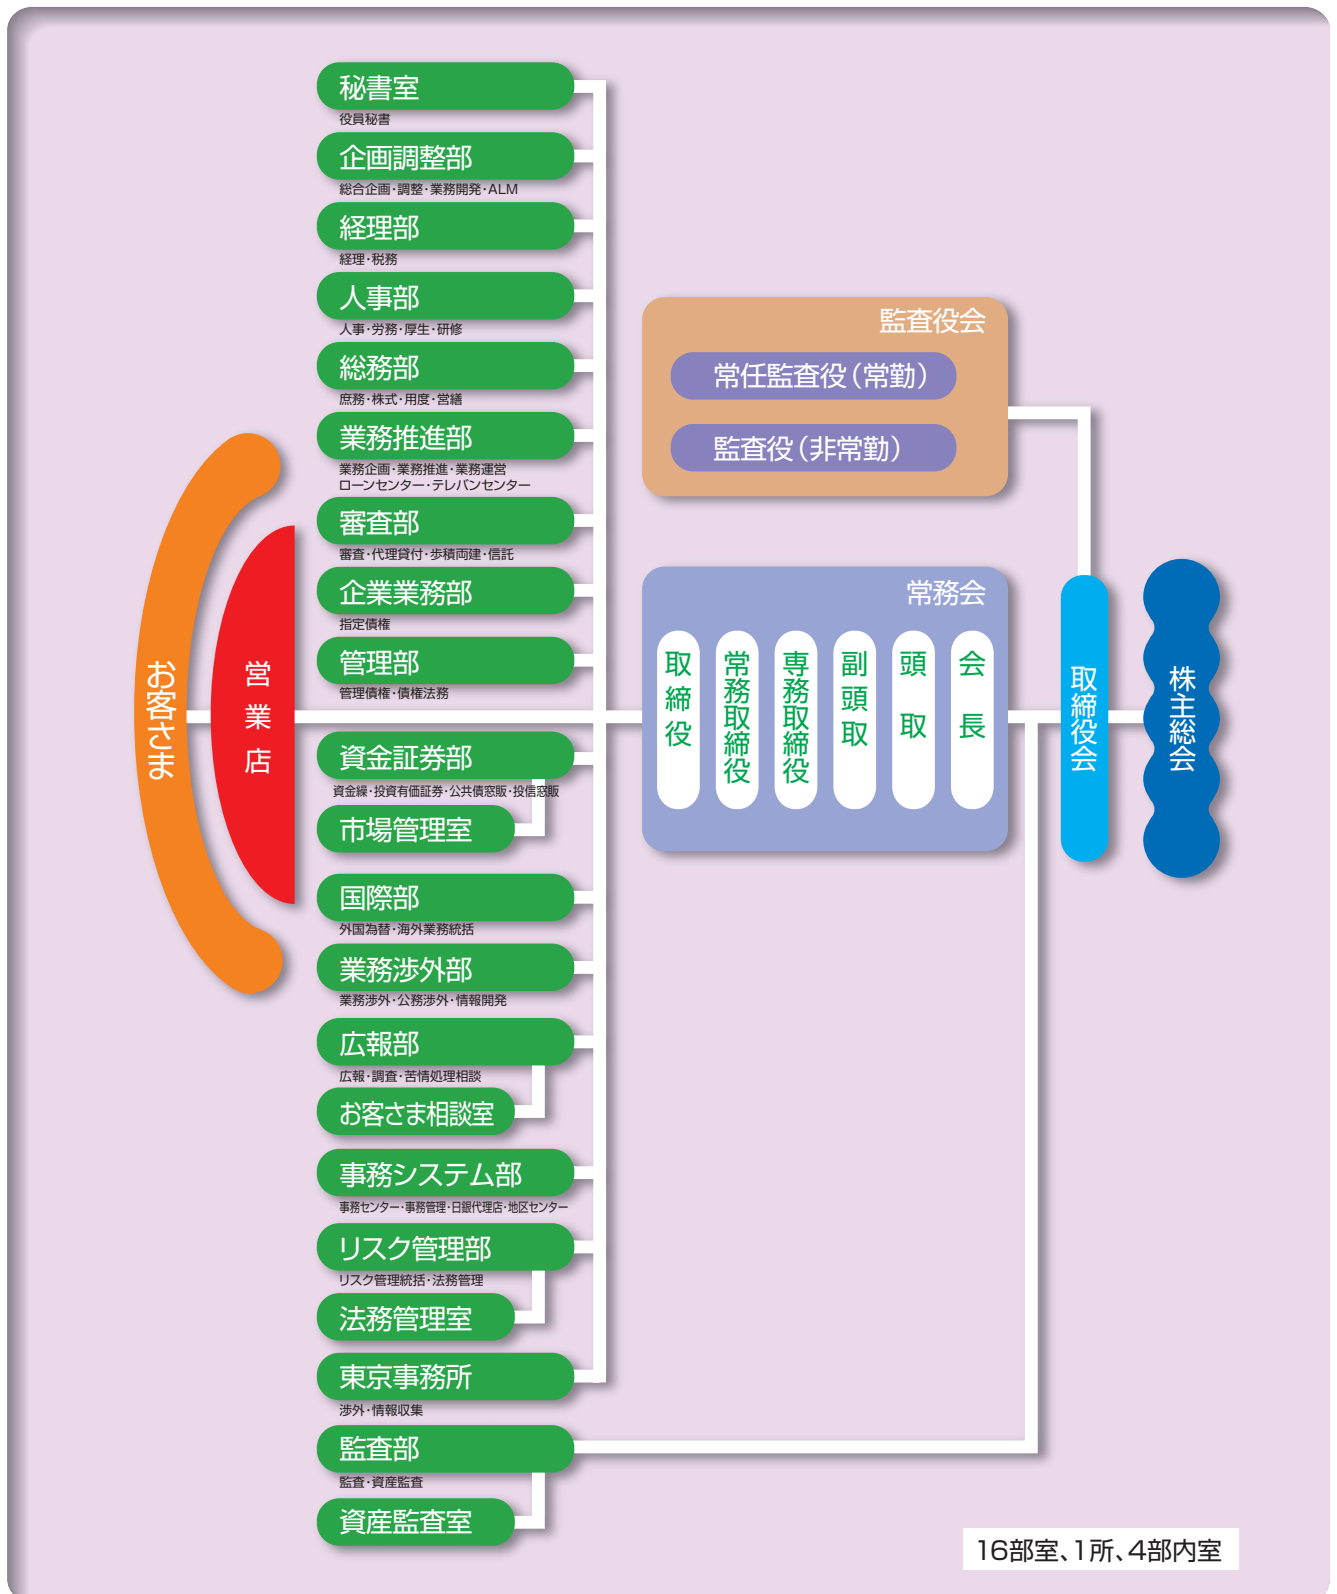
秘書室
役員秘書
企画調整部
総合企画・調整・業務開発・ALM
経理部
経理・税務
人事部
人事・労務・厚生・研修
総務部
庶務・株式・用度・営繕
業務推進部
業務企画・業務推進・業務運営
ローンセンター・テレバンセンター
審査部
審査・代理貸付・歩積両建・信託
企業業務部
指定債権
管理部
管理債権・債権法務
資金証券部
資金繰・投資有価証券・公共債窓販・投信窓販
市場管理室
国際部
外国為替・海外業務統括
業務渉外部
業務渉外・公務渉外・情報開発
広報部
広報・調査・苦情処理相談
お客さま相談室
事務システム部
事務センター・事務管理・日銀代理店・地区センター
リスク管理部
リスク管理統括・法務管理
法務管理室
東京事務所
渉外・情報収集
監査部
監査・資産監査
資産監査室

お客さま
営業店

監査役会
常任監査役（常勤）
監査役（非常勤）

常務会
取締役
常務取締役
専務取締役
副頭取
頭取
会長

取締役会
株主総会

16部室、1所、4部内室